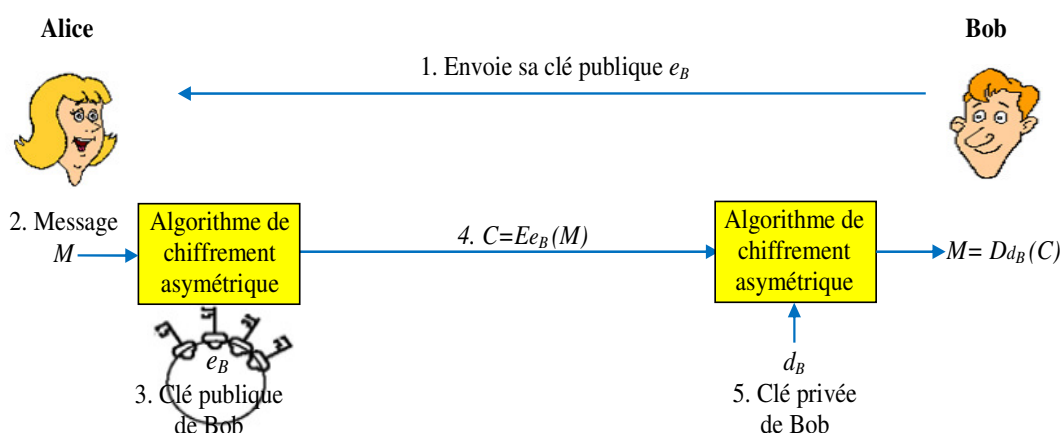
Alice

Bob

1. Envoie sa clé publique $e_B$

2. Message $M$

Algorithme de chiffrement asymétrique

4. $C=Ee_B(M)$

Algorithme de chiffrement asymétrique

$M= D_{d_B}(C)$

$e_B$

3. Clé publique de Bob

$d_B$

5. Clé privée de Bob